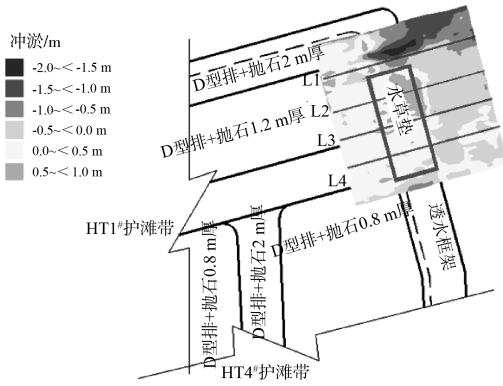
冲淤/m
-2.0~< -1.5 m
-1.5~< -1.0 m
-1.0~< -0.5 m
-0.5~< 0.0 m
0.0~< 0.5 m
0.5~< 1.0 m

D型排+抛石2 m厚
L1
L2
D型排+抛石1.2 m厚
L3
L4
水草垫
HT1#护滩带
D型排+抛石0.8 m厚
D型排+抛石2 m厚
D型排+抛石0.8 m厚
透水框架
HT4#护滩带